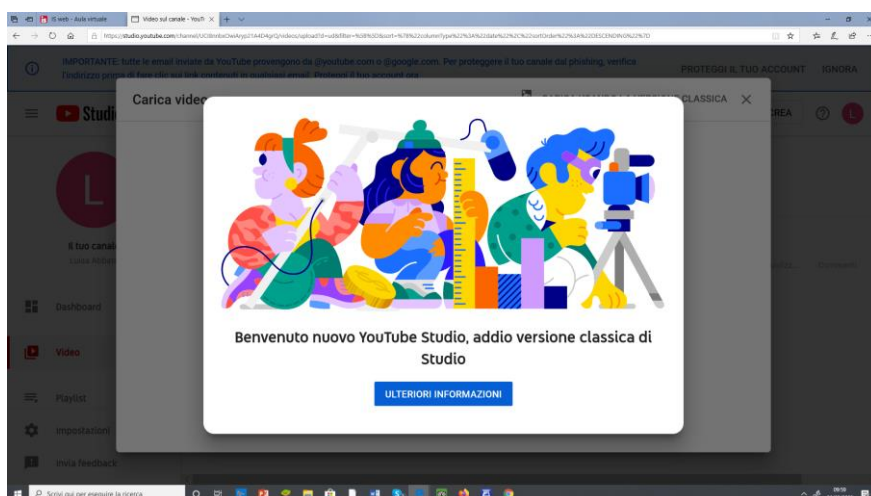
IS web - Aula virtuale
Video sul canale - YouTu
https://studio.youtube.com/channel/UC8mbxOwArypZ1t44D4grQ/videos/upload?d=ud&filter=%5B%5D&sort=%7B%22columnType%22%3A%22date%22%2C%22sortOrder%22%3A%22DESCENDING%22%7D

IMPORTANTE: tutte le email inviate da YouTube provengono da @youtube.com o @google.com. Per proteggere il tuo canale dal phishing, verifica l'indirizzo prima di fare clic sui link contenuti in qualsiasi email. Proteggi il tuo account ora
PROTEGGI IL TUO ACCOUNT
IGNORA

Studio
Carica video
CLASSICA
CREA

Il tuo canale
Luca Aldani

Dashboard
Video
Playlist
Impostazioni
Invia feedback

Benvenuto nuovo YouTube Studio, addio versione classica di Studio

ULTERIORI INFORMAZIONI

Scrivi qui per eseguire la ricerca
09:59